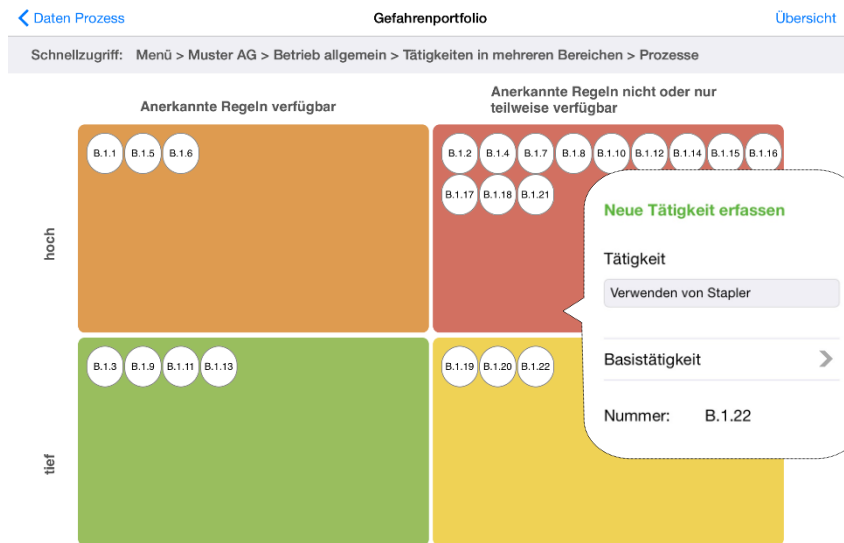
Daten Prozess
Gefahrenportfolio
Übersicht

Schnellzugriff: Menü > Muster AG > Betrieb allgemein > Tätigkeiten in mehreren Bereichen > Prozesse

Anerkannte Regeln verfügbar

Anerkannte Regeln nicht oder nur teilweise verfügbar

hoch

B.1.1 B.1.5 B.1.6

B.1.2 B.1.4 B.1.7 B.1.8 B.1.10 B.1.12 B.1.14 B.1.15 B.1.16
B.1.17 B.1.18 B.1.21

Neue Tätigkeit erfassen

Tätigkeit

Verwenden von Stapler

Basistätigkeit

Nummer: B.1.22

tief

B.1.3 B.1.9 B.1.11 B.1.13

B.1.19 B.1.20 B.1.22